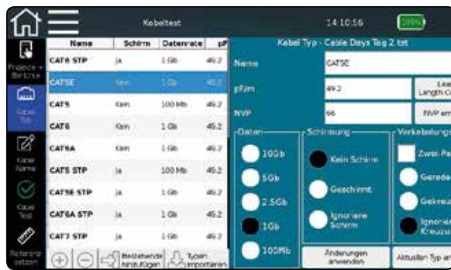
Kabeltest 14:10:56 100%

Projekte + Berichte
Kabel Typ
Kabel Name
Kabel Test
Referenz setzen

| Name | Schirm | Datenrate | pF |
|---|---|---|---|
| CAT6 STP | Ja | 1 Gb | 49.2 |
| CAT5E | Kein | 1 Gb | 49.2 |
| CAT5 | Kein | 100 Mb | 49.2 |
| CAT6 | Kein | 1 Gb | 49.2 |
| CAT6A | Kein | 1 Gb | 49.2 |
| CAT5 STP | Ja | 100 Mb | 49.2 |
| CAT5E STP | Ja | 1 Gb | 49.2 |
| CAT6A STP | Ja | 1 Gb | 49.2 |
| CAT7 STP | Ja | 1 Gb | 49.2 |

Bestehende hinzufügen
Typen importieren

Kabel Typ - Cable Days Tag 2 tst
Name CAT5E
pF/m 49.2 Lea Length C
NVP 66 NVP err

Daten
10Gb
5Gb
2.5Gb
1Gb
100Mb

Schirmung
Kein Schirm
Geschirmt
Ignoriere Schirm

Verkabelung
Zwei Pa
Gerade
Gekreuz
Ignorier Kreuzu

Änderungen anwenden
Aktuellen Typ an